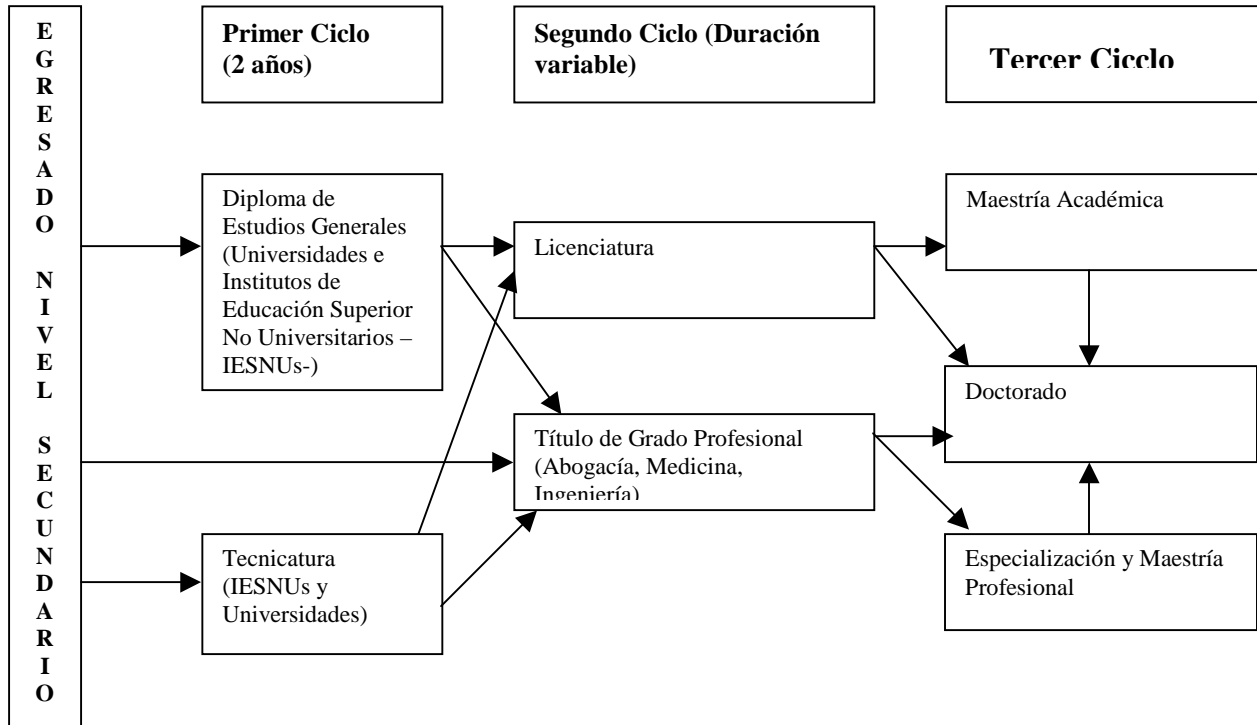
EGRESADO NIVEL SECUNDARIO

Primer Ciclo (2 años)

Segundo Ciclo (Duración variable)

Tercer Ciclo

Diploma de Estudios Generales (Universidades e Institutos de Educación Superior No Universitarios –IESNUs-)

Licenciatura

Maestría Académica

Doctorado

Título de Grado Profesional (Abogacía, Medicina, Ingeniería)

Tecnicatura (IESNUs y Universidades)

Especialización y Maestría Profesional